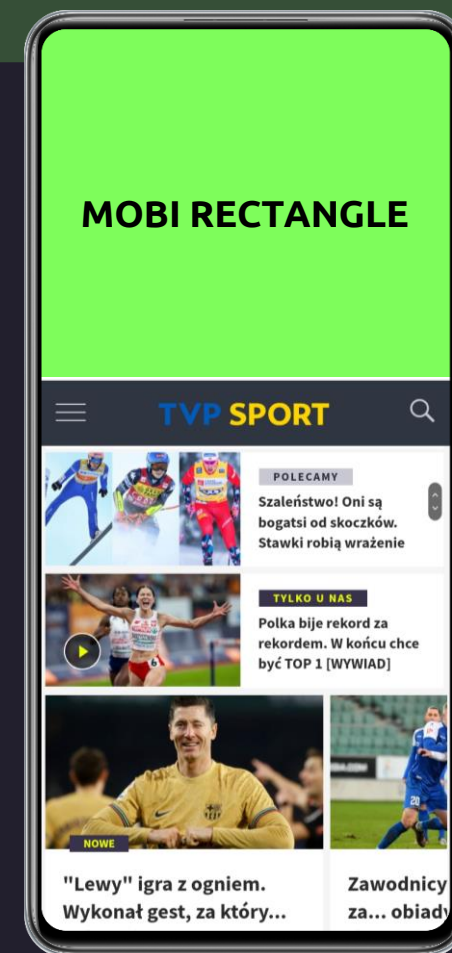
MOBI RECTANGLE

TVP SPORT

POLECAMY
Szaleństwo! Oni są bogatsi od skoczków. Stawki robią wrażenie

TYLKO U NAS
Polka bije rekord za rekordem. W końcu chce być TOP 1 [WYWIAD]

NOWE
"Lewy" igra z ogniem. Wykonał gest, za który...

Zawodnicy za... obiady